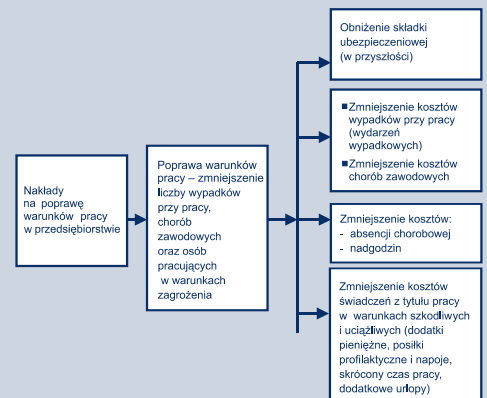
Nakłady na poprawę warunków pracy w przedsiębiorstwie

Poprawa warunków pracy – zmniejszenie liczby wypadków przy pracy, chorób zawodowych oraz osób pracujących w warunkach zagrożenia

Obniżenie składki ubezpieczeniowej (w przyszłości)

■ Zmniejszenie kosztów wypadków przy pracy (wydarzeń wypadkowych)
■ Zmniejszenie kosztów chorób zawodowych

Zmniejszenie kosztów:
- absencji chorobowej
- nadgodzin

Zmniejszenie kosztów świadczeń z tytułu pracy w warunkach szkodliwych i uciążliwych (dodatki pieniężne, posiłki profilaktyczne i napoje, skrócony czas pracy, dodatkowe urlopy)